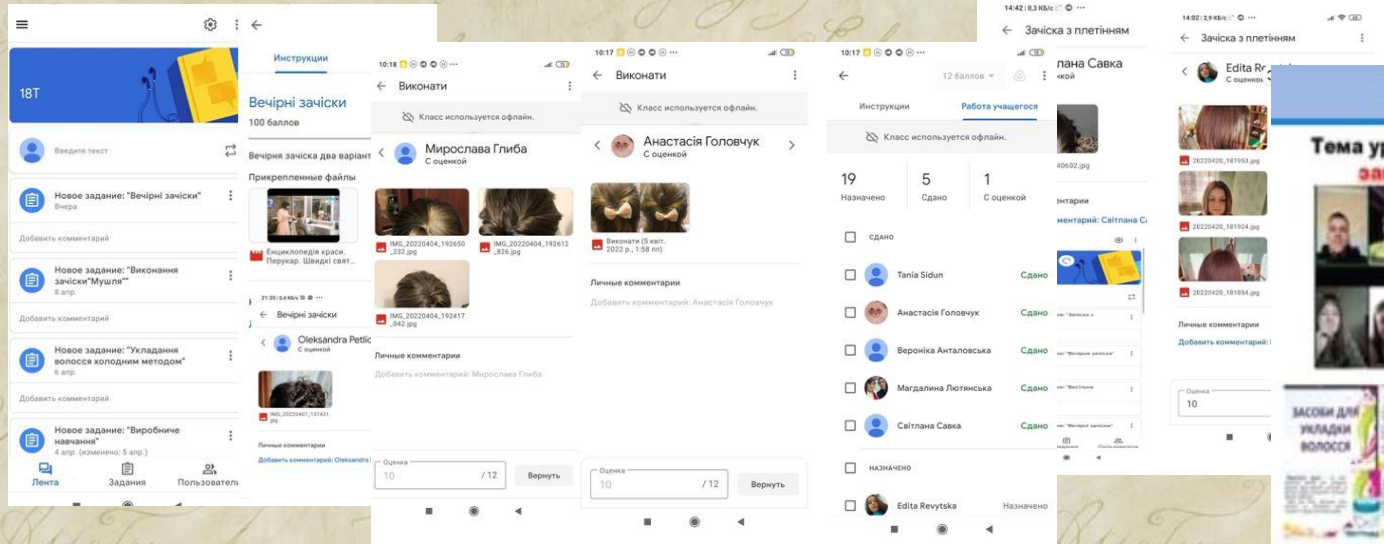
18Т

Введите текст

Новое задание: "Вечірні зачіски"
Вчера

Добавить комментарий

Новое задание: "Виконання зачіски"Мушля""
8 апр.

Добавить комментарий

Новое задание: "Укладання волосся холодним методом"
6 апр.

Добавить комментарий

Новое задание: "Виробниче навчання"
4 апр. (изменено: 5 апр.)

Лента
Задания
Пользовател

Инструкции

Вечірні зачіски
100 баллов

Вечірня зачіска два варіант

Прикрепленные файлы

Енциклопедія краси. Перукар. Швидкі свят...

21:30
Вечірні зачіски

Oleksandra Petlic
С оценкой

IMG_20220407_131431.jpg

Личные комментарии

Добавить комментарий: Oleksandra

10:18
Виконати

Класс используется офлайн.

Мирослава Глиба
С оценкой

IMG_20220404_192650_232.jpg
IMG_20220404_192612_826.jpg
IMG_20220404_192417_042.jpg

Личные комментарии

Добавить комментарий: Мирослава Глиба

Оценка
10 / 12
Вернуть

10:17
Виконати

Класс используется офлайн.

Анастасія Головчук
С оценкой

Виконати (5 квіт. 2022 р., 1:58 пп)

Личные комментарии

Добавить комментарий: Анастасія Головчук

Оценка
10 / 12
Вернуть

10:17
12 баллов

Инструкции
Работа учащегося

Класс используется офлайн.

19
Назначено
5
Сдано
1
С оценкой

сдано

Tania Sidun Сдано
Анастасія Головчук Сдано
Вероніка Анталовська Сдано
Магдалина Лютянська Сдано
Світлана Савка Сдано

назначено

Edita Revytska Назначено

14:42
Зачіска з плетінням
лана Савка
40602.jpg
ментарии
ментарий: Світлана С

14:02
Зачіска з плетінням
Edita R
С оценк
20220420_181953.jpg
20220420_181924.jpg
20220420_181854.jpg
Личные комментарии
Добавить комментарий:
Оценка
10

Тема у
за

ЗАСОБИ ДЛЯ УКЛАДКИ ВОЛОССЯ